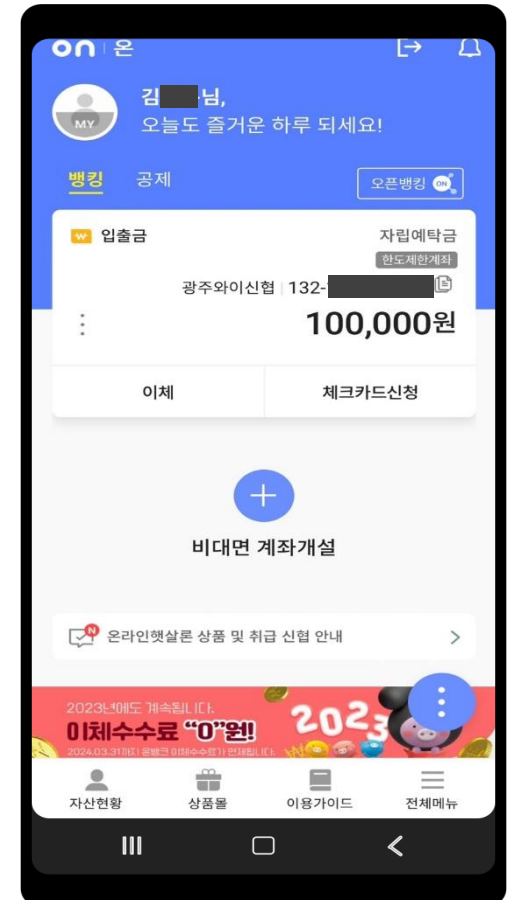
on 온

MY

김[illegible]님,
오늘도 즐거운 하루 되세요!

뱅킹 공제

오픈뱅킹 ON

W 입출금

자립예탁금
한도제한계좌

광주와이신협 | 132-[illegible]

100,000원

이체

체크카드신청

+

비대면 계좌개설

N 온라인햇살론 상품 및 취급 신협 안내

2023년에도 계속됩니다.
이체수수료 "0"원!
2024.03.31까지 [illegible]

2023

자산현황

상품몰

이용가이드

전체메뉴